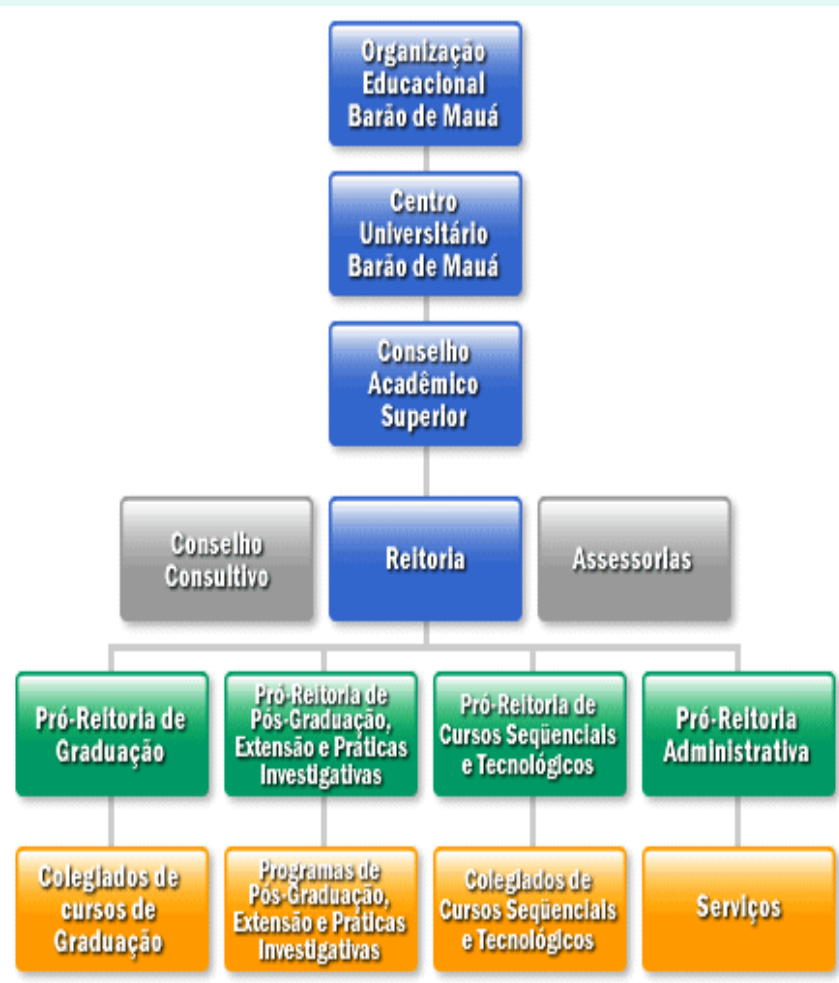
Organização Educacional Barão de Mauá

Centro Universitário Barão de Mauá

Conselho Acadêmico Superior

Conselho Consultivo

Reitoria

Assessorias

Pró-Reitoria de Graduação

Pró-Reitoria de Pós-Graduação, Extensão e Práticas Investigativas

Pró-Reitoria de Cursos Seqüenciais e Tecnológicos

Pró-Reitoria Administrativa

Colegiados de cursos de Graduação

Programas de Pós-Graduação, Extensão e Práticas Investigativas

Colegiados de Cursos Seqüenciais e Tecnológicos

Serviços